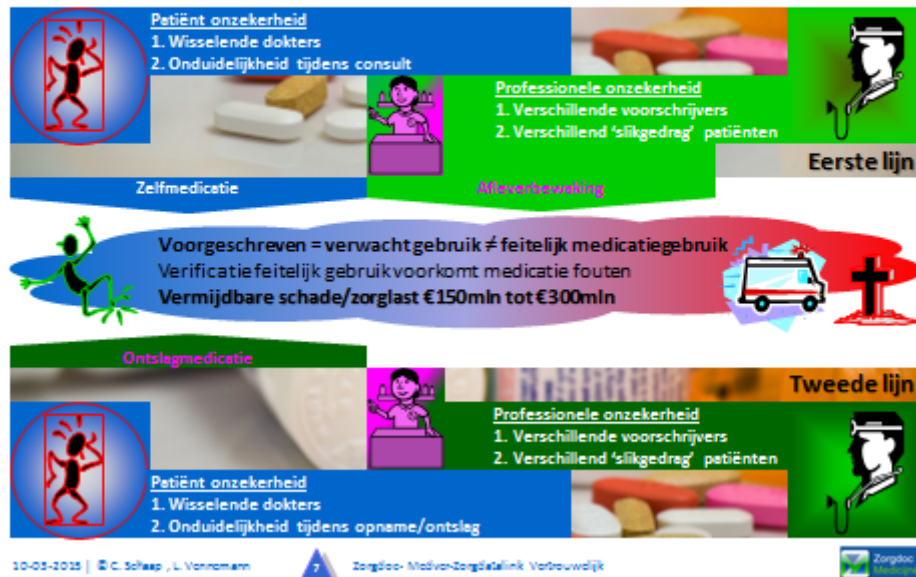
Patiënt onzekerheid
1. Wisselende dokters
2. Onduidelijkheid tijdens consult

Professionele onzekerheid
1. Verschillende voorschrijvers
2. Verschillend 'slikgedrag' patiënten

Eerste lijn

Zelfmedicatie

Afleverbewaking

Voorgeschreven = verwacht gebruik ≠ feitelijk medicatiegebruik
Verificatie feitelijk gebruik voorkomt medicatie fouten
Vermijdbare schade/zorglast €150mln tot €300mln

Ontslagmedicatie

Tweede lijn

Professionele onzekerheid
1. Verschillende voorschrijvers
2. Verschillend 'slikgedrag' patiënten

Patiënt onzekerheid
1. Wisselende dokters
2. Onduidelijkheid tijdens opname/ontslag

10-03-2015 | © C. Schaap , L. Vonrosmann 7 Zorgdoc- Medivo-Zorgdatalink Vertrouwelijk Zorgdoc Medicijn